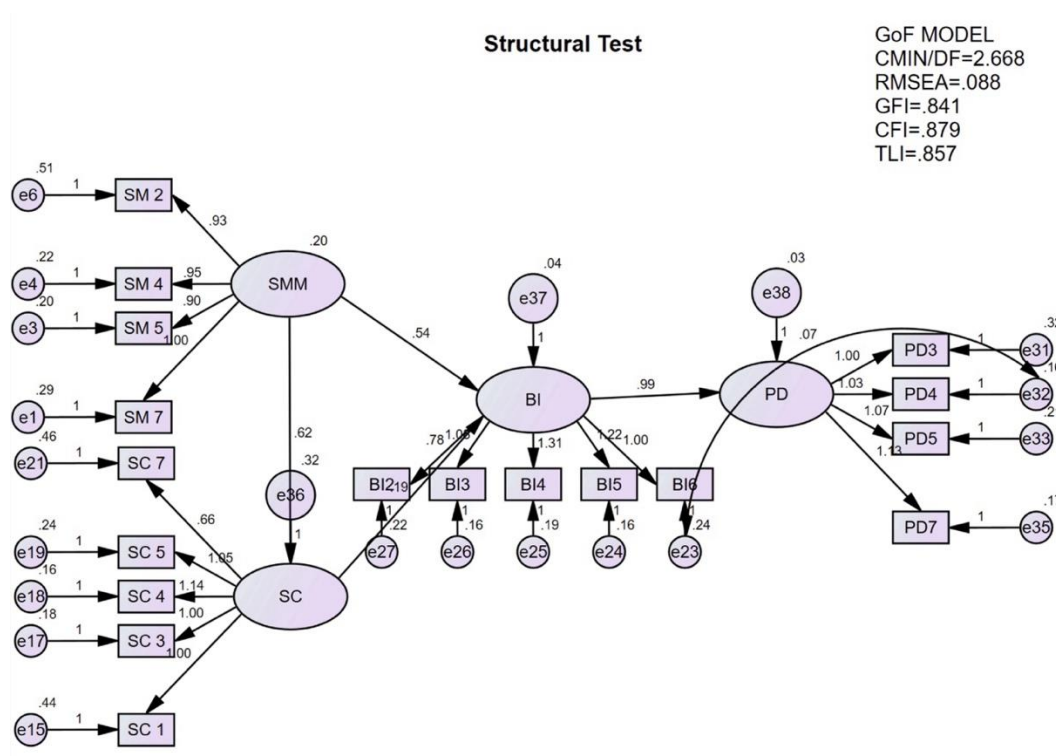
Structural Test

GoF MODEL
CMIN/DF=2.668
RMSEA=.088
GFI=.841
CFI=.879
TLI=.857

.51
e6
1
SM 2
.93
.20
.22
e4
1
SM 4
.95
SMM
.20
e3
1
SM 5
.90
1.00
.29
e1
1
SM 7
.46
e21
1
SC 7
.24
e19
1
SC 5
.16
e18
1
SC 4
.18
e17
1
SC 3
.44
e15
1
SC 1
.66
1.05
1.14
1.00
1.00
SC
.62
.32
e36
1
.54
.04
e37
1
BI
.78
1.06
BI2
.19
1
.22
e27
BI3
1
.16
e26
BI4
1.31
1
.19
e25
BI5
1.22
1
.16
e24
BI6
1.00
1
.24
e23
.99
.03
e38
1
.07
PD
1.00
1.03
1.07
1.13
PD3
PD4
PD5
PD7
1
1
1
1
e31
e32
e33
e35
.32
.16
.2
.1